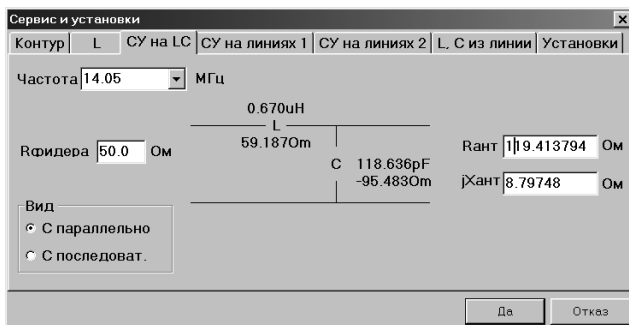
Сервис и установки

Контур | L | СУ на LC | СУ на линиях 1 | СУ на линиях 2 | L, C из линии | Установки

Частота 14.05 МГц

0.670uH
L
59.187Om

Rфидера 50.0 Ом

C 118.636pF
-95.483Om

Rант 119.413794 Ом

jXант 8.79748 Ом

Вид
С параллельно
С последоват.

Да
Отказ